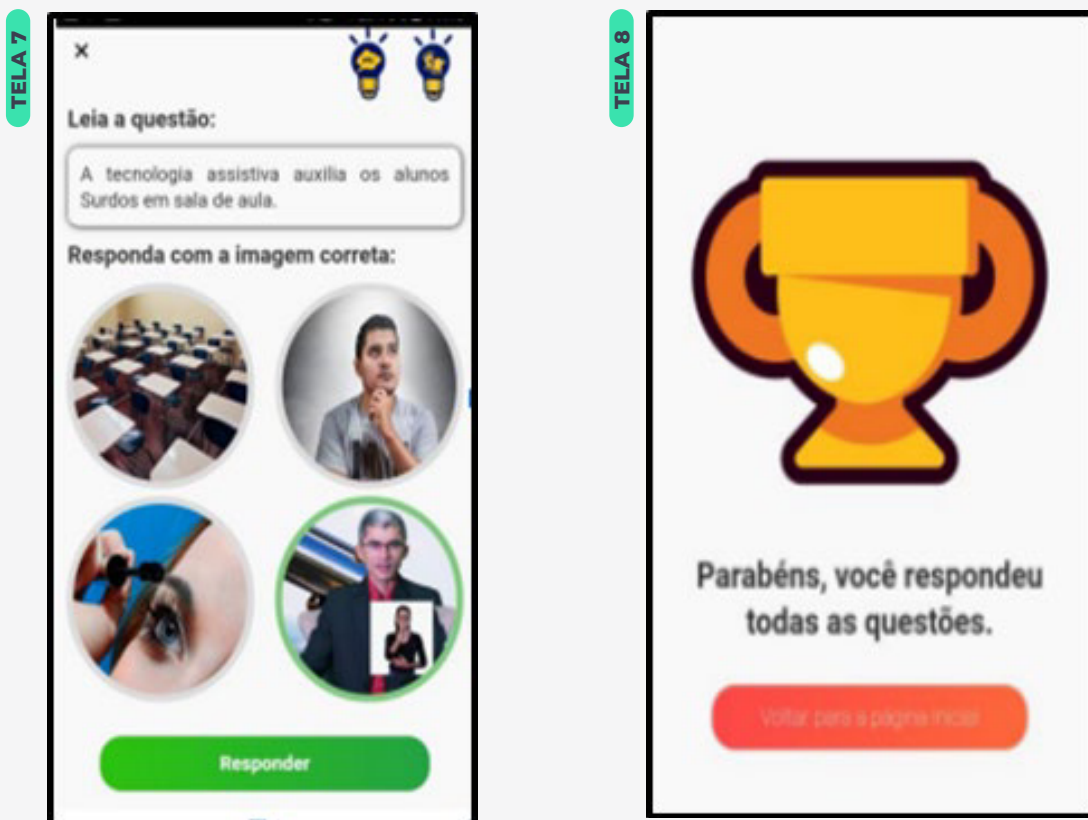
TELA 7

×

Leia a questão:

A tecnologia assistiva auxilia os alunos Surdos em sala de aula.

Responda com a imagem correta:

Responder

TELA 8

Parabéns, você respondeu todas as questões.

Voltar para a página inicial